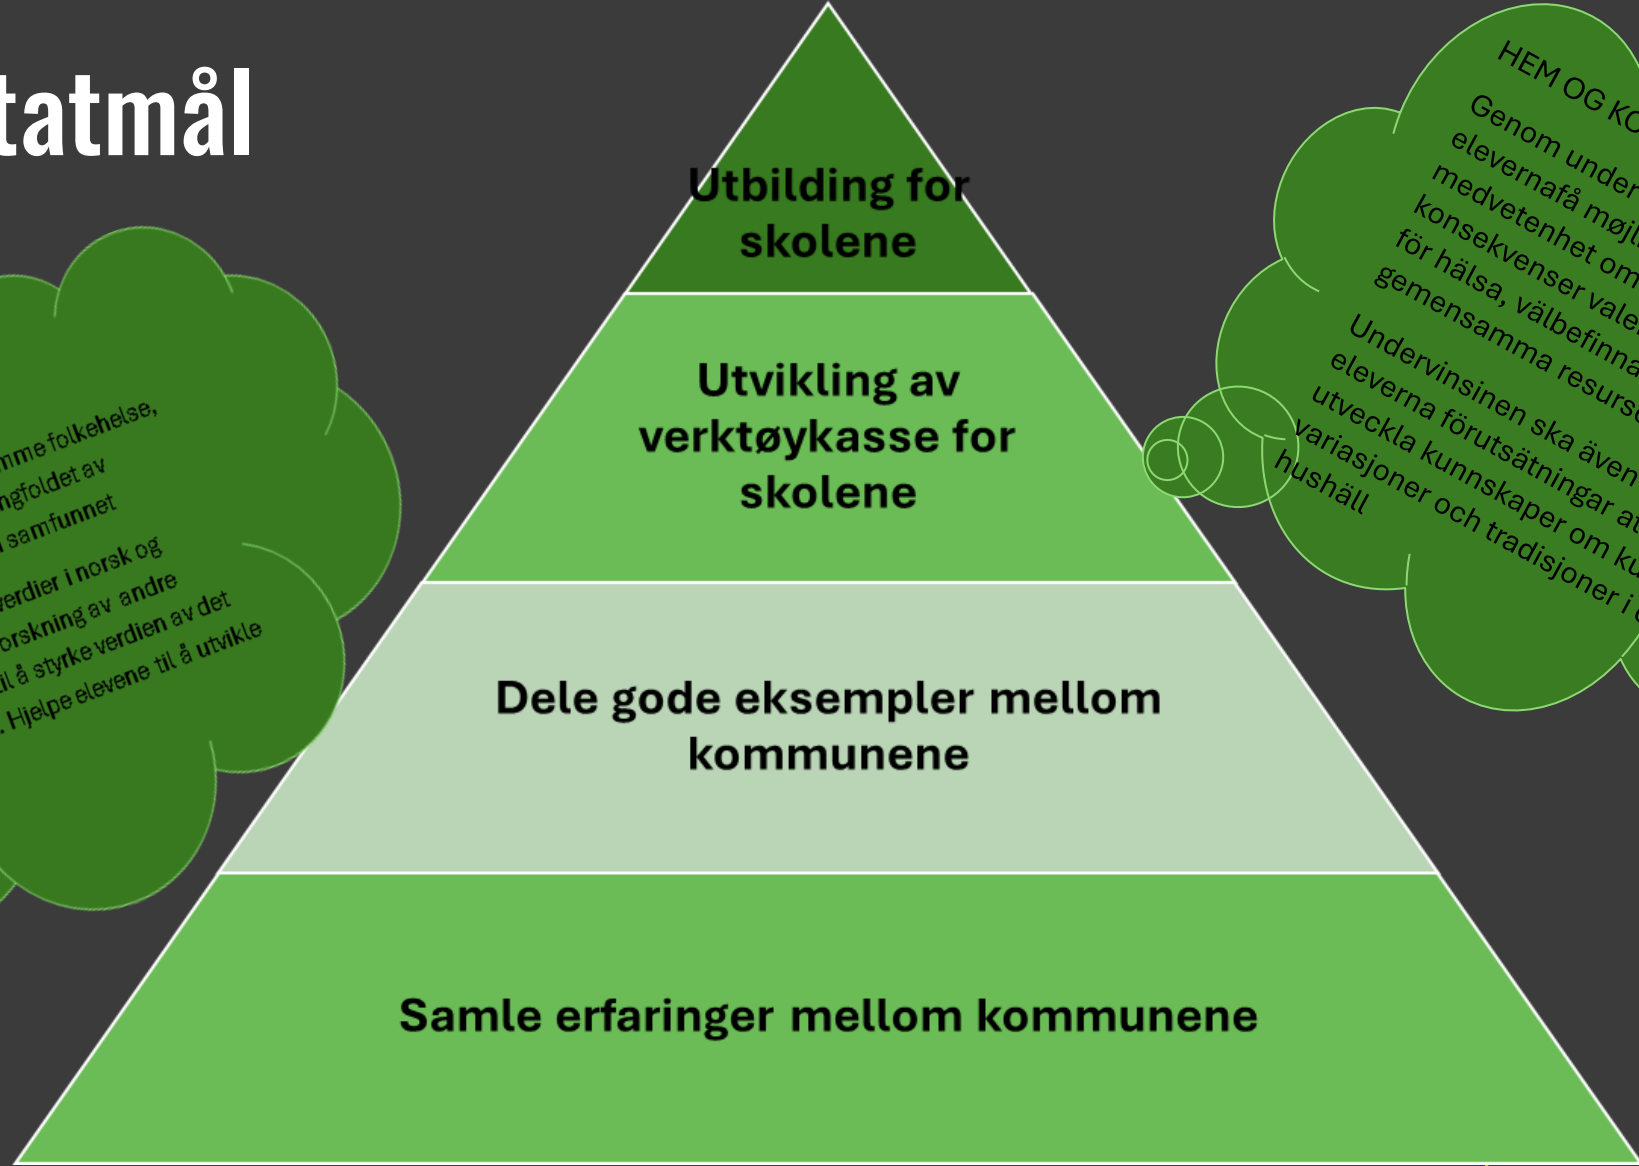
tatmål

Utbilding for skolene

Utvikling av verktøykasse for skolene

Dele gode eksempler mellom kommunene

Samle erfaringer mellom kommunene

mme folkehelse, ngfoldet av samfunnet verdier i norsk og orskning av andre il å styrke verdien av det . Hjelpe elevene til å utvikle

HEM OG KO
Genom under elevernafå møjl medvetenhet om konsekvenser vale för hälsa, välbefinna gemensamma resurs
Undervinsinen ska även eleverna förutsätningar at utveckla kunnskaper om ku variasjoner och tradisjoner i hushäll